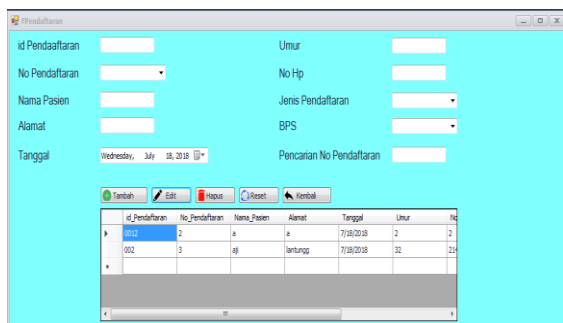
fPendaftaran

id Pendaaftaran

No Pendaftaran

Nama Pasien

Alamat

Tanggal

Wednesday, July 18, 2018

Umur

No Hp

Jenis Pendaftaran

BPS

Pencarian No Pendaftaran

Tambah
Edit
Hapus
Reset
Kembali

| | id_Pendaftaran | No_Pendaftaran | Nama_Pasien | Alamat | Tanggal | Umur | No |
|---|---|---|---|---|---|---|---|
| ▸ | 0012 | 2 | a | a | 7/18/2018 | 2 | 2 |
| | 002 | 3 | aji | lantungg | 7/18/2018 | 32 | 21 |
| * | | | | | | | |